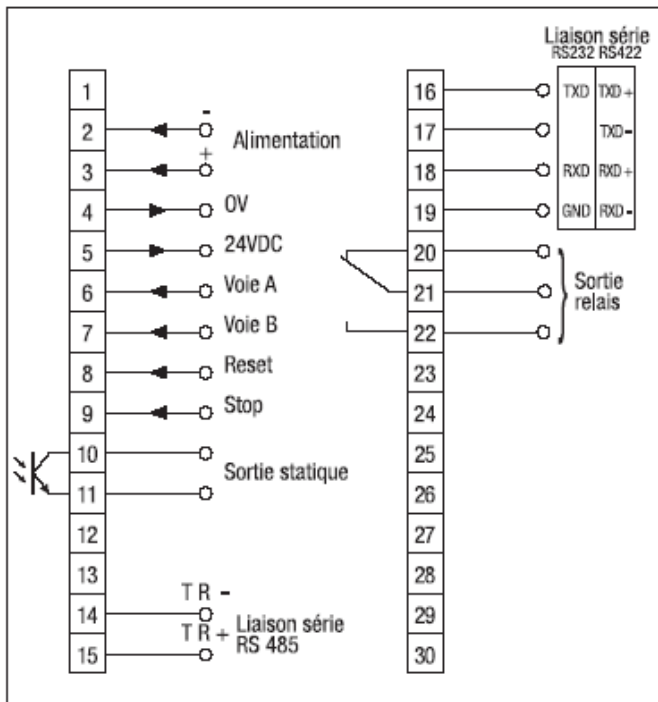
Liaison série
RS232 RS422

| RS232 | RS422 |
|---|---|
| TXD | TXD + |
| | TXD - |
| RXD | RXD + |
| GND | RXD - |

1
2 - Alimentation
3 +
4 0V
5 24VDC
6 Voie A
7 Voie B
8 Reset
9 Stop
10 Sortie statique
11
12
13
14 T R -
15 T R + Liaison série RS 485

16
17
18
19
20
21 Sortie relais
22
23
24
25
26
27
28
29
30